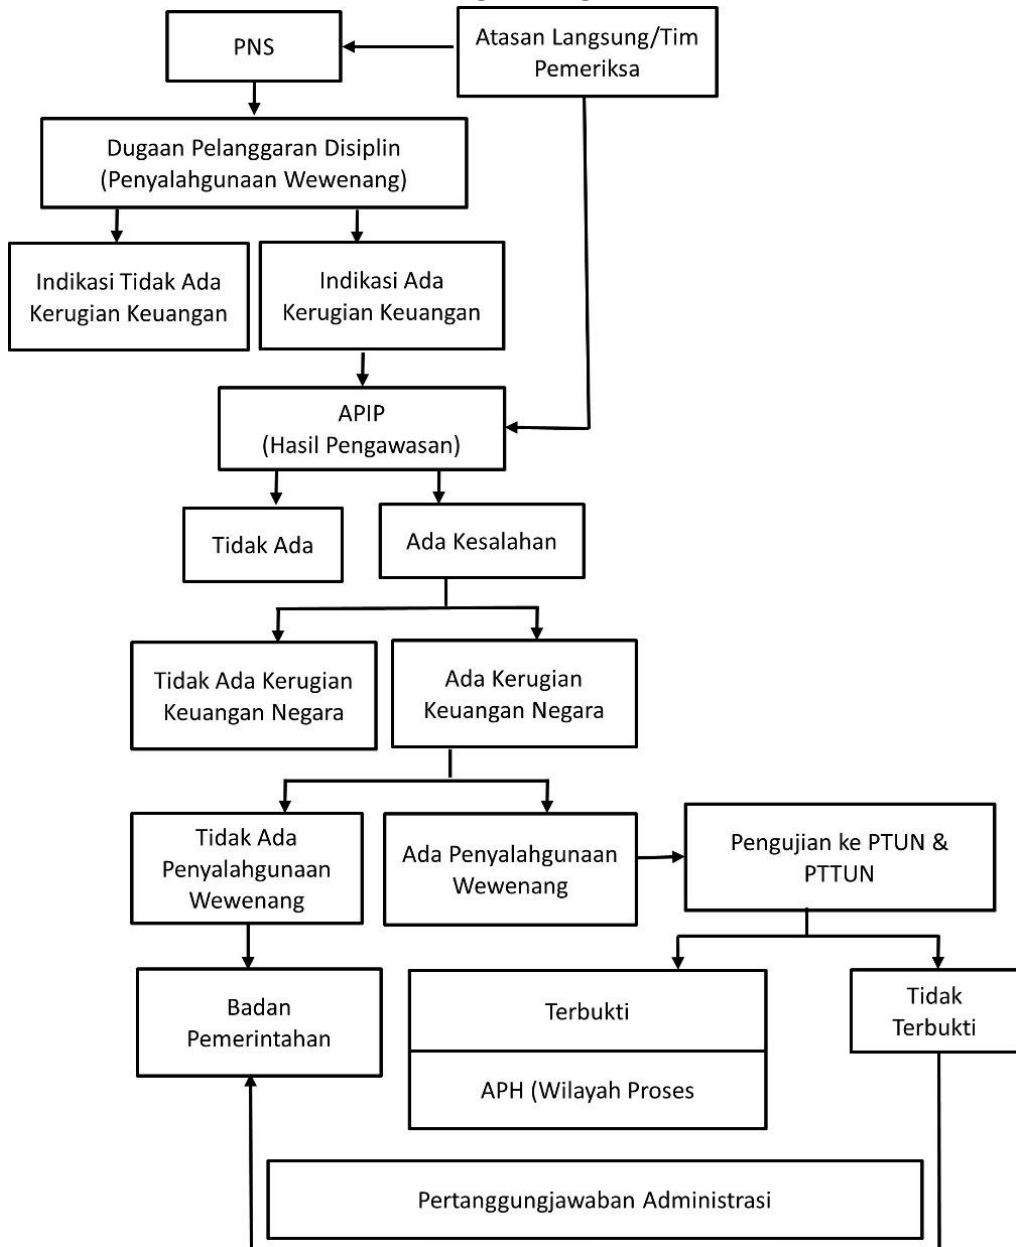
PNS

Atasan Langsung/Tim Pemeriksa

Dugaan Pelanggaran Disiplin (Penyalahgunaan Wewenang)

Indikasi Tidak Ada Kerugian Keuangan

Indikasi Ada Kerugian Keuangan

APIP (Hasil Pengawasan)

Tidak Ada

Ada Kesalahan

Tidak Ada Kerugian Keuangan Negara

Ada Kerugian Keuangan Negara

Tidak Ada Penyalahgunaan Wewenang

Ada Penyalahgunaan Wewenang

Pengujian ke PTUN & PTTUN

Badan Pemerintahan

Terbukti

APH (Wilayah Proses

Tidak Terbukti

Pertanggungjawaban Administrasi